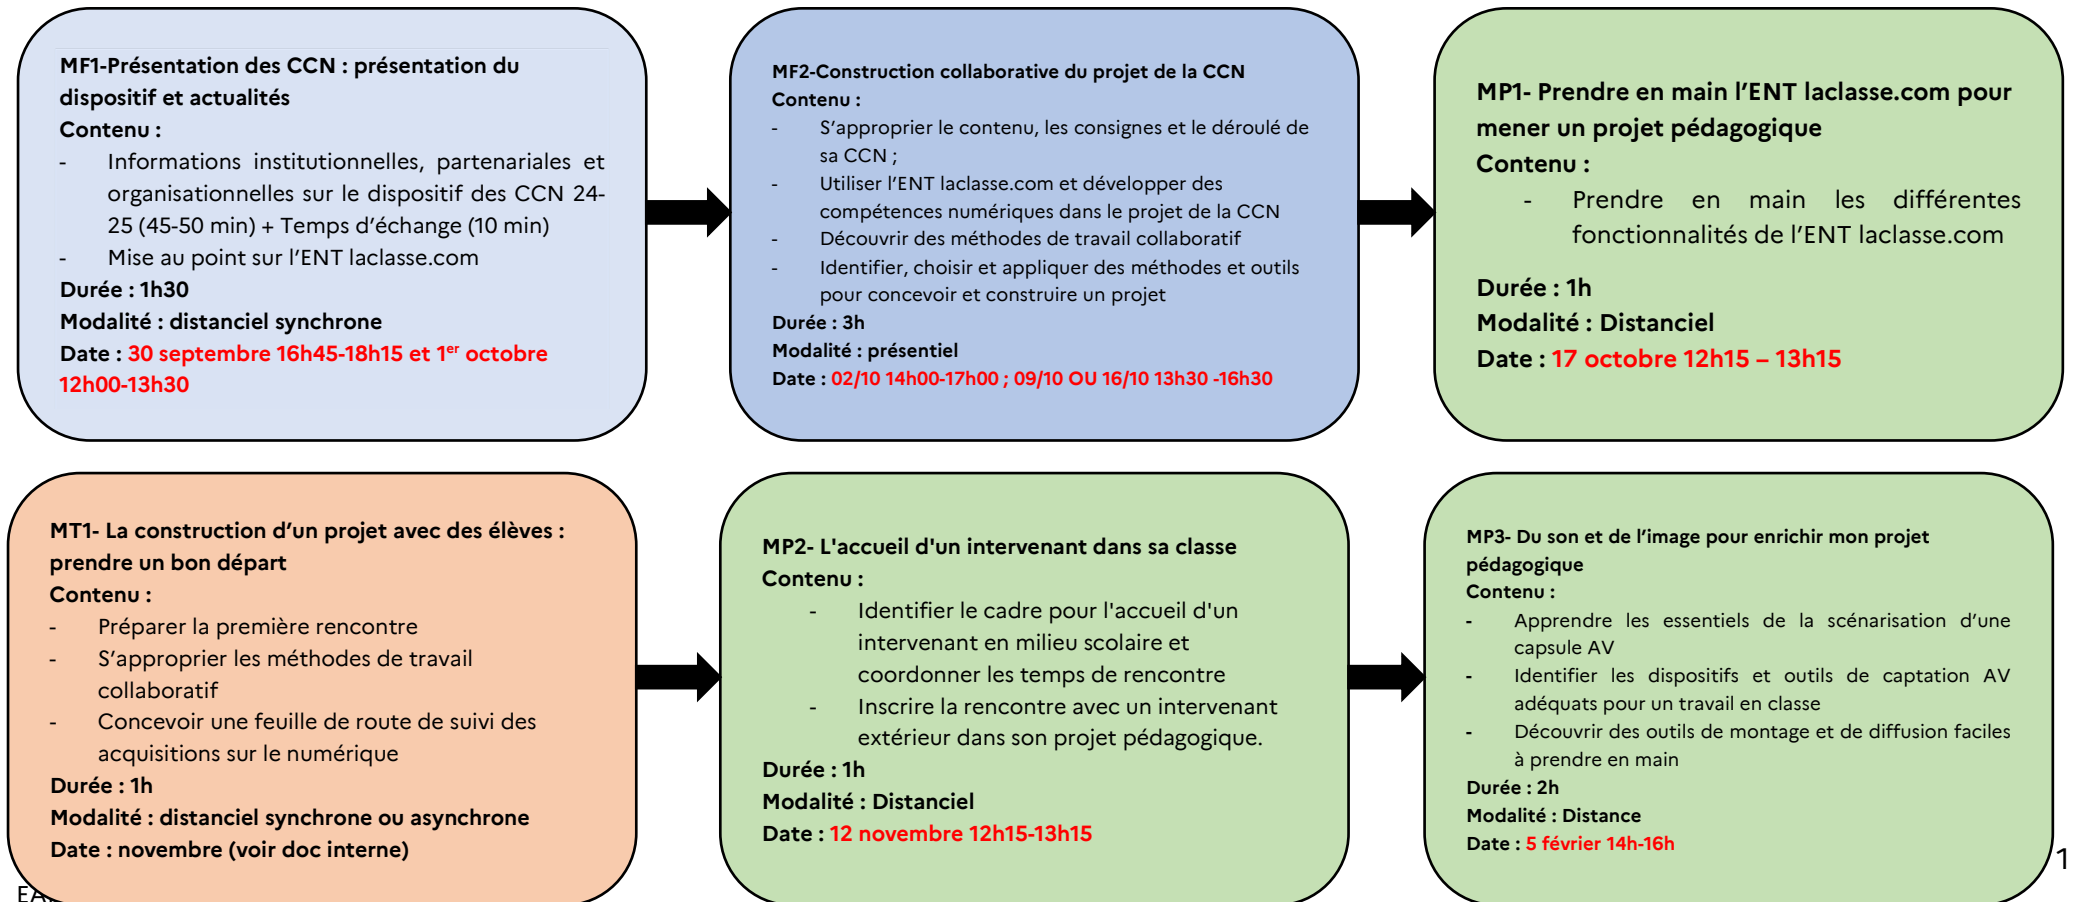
MF1-Présentation des CCN : présentation du dispositif et actualités
Contenu :
- Informations institutionnelles, partenariales et organisationnelles sur le dispositif des CCN 24-25 (45-50 min) + Temps d'échange (10 min)
- Mise au point sur l'ENT laclasse.com
Durée : 1h30
Modalité : distanciel synchrone
Date : 30 septembre 16h45-18h15 et 1$^{er}$ octobre 12h00-13h30

MF2-Construction collaborative du projet de la CCN
Contenu :
- S'approprier le contenu, les consignes et le déroulé de sa CCN ;
- Utiliser l'ENT laclasse.com et développer des compétences numériques dans le projet de la CCN
- Découvrir des méthodes de travail collaboratif
- Identifier, choisir et appliquer des méthodes et outils pour concevoir et construire un projet
Durée : 3h
Modalité : présentiel
Date : 02/10 14h00-17h00 ; 09/10 OU 16/10 13h30 -16h30

MP1- Prendre en main l'ENT laclasse.com pour mener un projet pédagogique
Contenu :
- Prendre en main les différentes fonctionnalités de l'ENT laclasse.com
Durée : 1h
Modalité : Distanciel
Date : 17 octobre 12h15 – 13h15

MT1- La construction d'un projet avec des élèves : prendre un bon départ
Contenu :
- Préparer la première rencontre
- S'approprier les méthodes de travail collaboratif
- Concevoir une feuille de route de suivi des acquisitions sur le numérique
Durée : 1h
Modalité : distanciel synchrone ou asynchrone
Date : novembre (voir doc interne)

MP2- L'accueil d'un intervenant dans sa classe
Contenu :
- Identifier le cadre pour l'accueil d'un intervenant en milieu scolaire et coordonner les temps de rencontre
- Inscrire la rencontre avec un intervenant extérieur dans son projet pédagogique.
Durée : 1h
Modalité : Distanciel
Date : 12 novembre 12h15-13h15

MP3- Du son et de l'image pour enrichir mon projet pédagogique
Contenu :
- Apprendre les essentiels de la scénarisation d'une capsule AV
- Identifier les dispositifs et outils de captation AV adéquats pour un travail en classe
- Découvrir des outils de montage et de diffusion faciles à prendre en main
Durée : 2h
Modalité : Distance
Date : 5 février 14h-16h

EA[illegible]
1